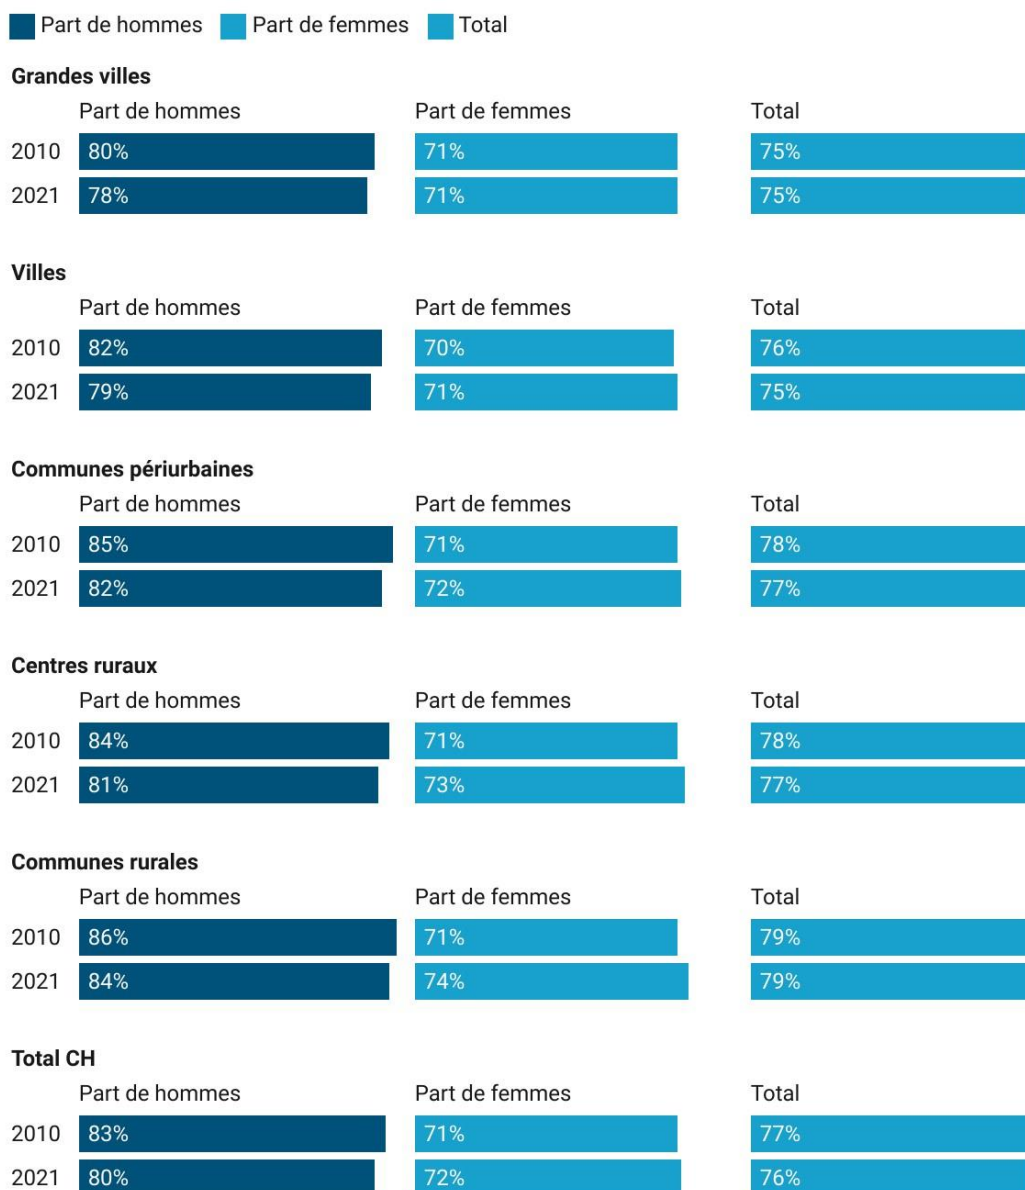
Part de hommes Part de femmes Total

**Grandes villes**

| | Part de hommes | Part de femmes | Total |
|---|---|---|---|
| 2010 | 80% | 71% | 75% |
| 2021 | 78% | 71% | 75% |

**Villes**

| | Part de hommes | Part de femmes | Total |
|---|---|---|---|
| 2010 | 82% | 70% | 76% |
| 2021 | 79% | 71% | 75% |

**Communes périurbaines**

| | Part de hommes | Part de femmes | Total |
|---|---|---|---|
| 2010 | 85% | 71% | 78% |
| 2021 | 82% | 72% | 77% |

**Centres ruraux**

| | Part de hommes | Part de femmes | Total |
|---|---|---|---|
| 2010 | 84% | 71% | 78% |
| 2021 | 81% | 73% | 77% |

**Communes rurales**

| | Part de hommes | Part de femmes | Total |
|---|---|---|---|
| 2010 | 86% | 71% | 79% |
| 2021 | 84% | 74% | 79% |

**Total CH**

| | Part de hommes | Part de femmes | Total |
|---|---|---|---|
| 2010 | 83% | 71% | 77% |
| 2021 | 80% | 72% | 76% |